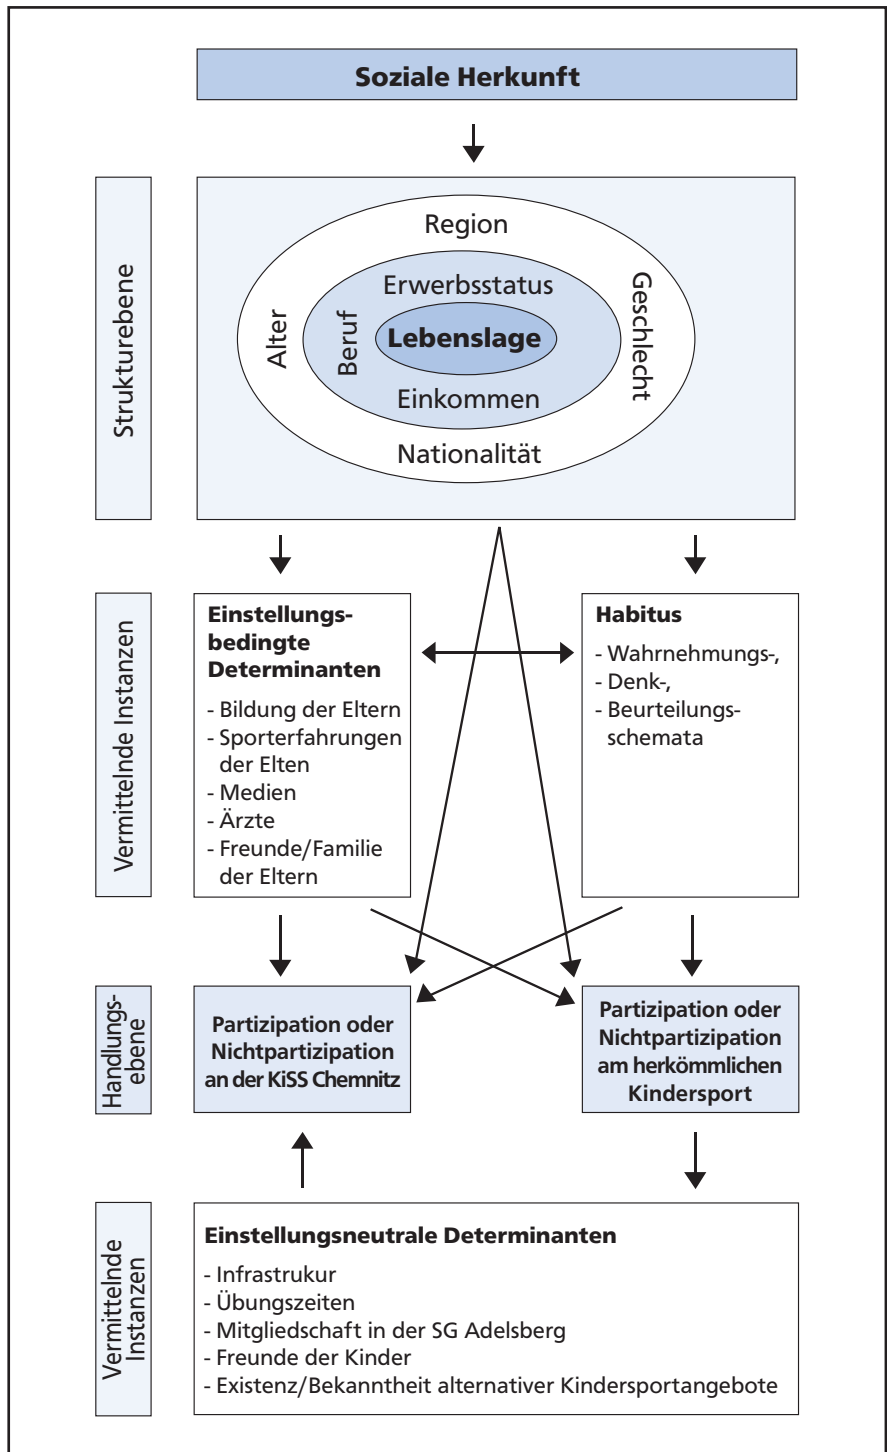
Soziale Herkunft

Strukturebene

Region

Alter

Erwerbsstatus

Beruf

Lebenslage

Einkommen

Geschlecht

Nationalität

Vermittelnde Instanzen

Einstellungsbedingte Determinanten

- Bildung der Eltern
- Sporterfahrungen der Elten
- Medien
- Ärzte
- Freunde/Familie der Eltern

Habitus

- Wahrnehmungs-,
- Denk-,
- Beurteilungsschemata

Handlungsebene

Partizipation oder Nichtpartizipation an der KiSS Chemnitz

Partizipation oder Nichtpartizipation am herkömmlichen Kindersport

Vermittelnde Instanzen

Einstellungsneutrale Determinanten

- Infrastrukur
- Übungszeiten
- Mitgliedschaft in der SG Adelsberg
- Freunde der Kinder
- Existenz/Bekanntheit alternativer Kindersportangebote